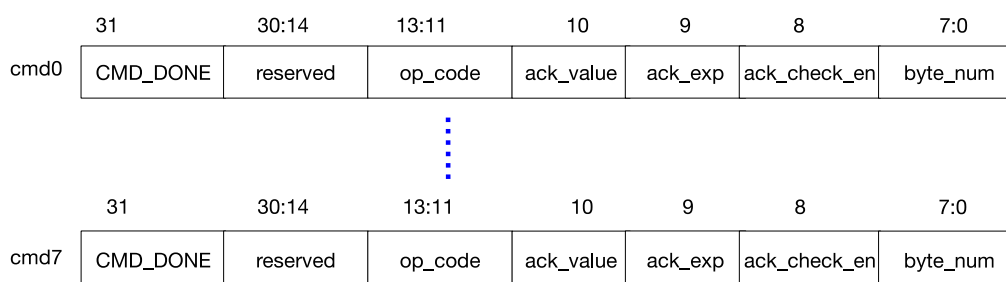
|  | 31 | 30:14 | 13:11 | 10 | 9 | 8 | 7:0 |
|---|---|---|---|---|---|---|---|
| cmd0 | CMD_DONE | reserved | op_code | ack_value | ack_exp | ack_check_en | byte_num |

|  | 31 | 30:14 | 13:11 | 10 | 9 | 8 | 7:0 |
|---|---|---|---|---|---|---|---|
| cmd7 | CMD_DONE | reserved | op_code | ack_value | ack_exp | ack_check_en | byte_num |